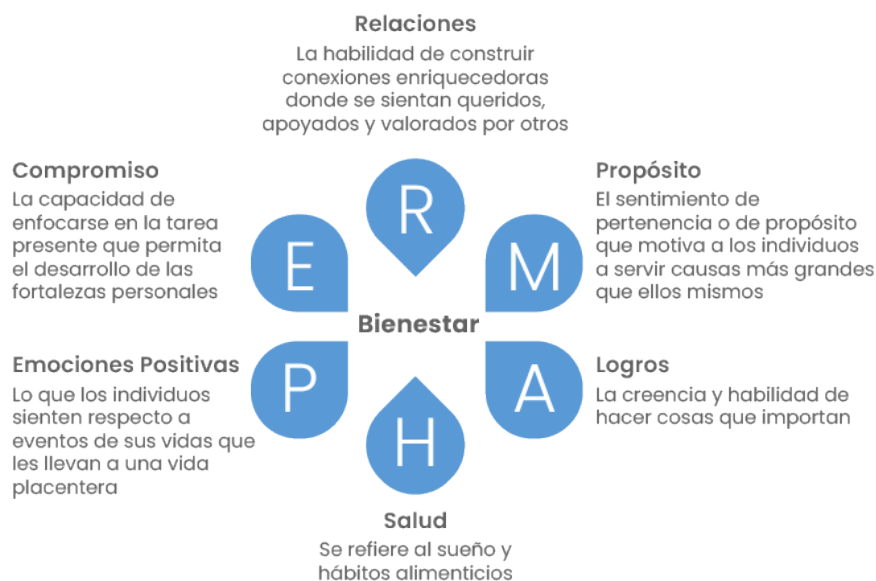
Relaciones
La habilidad de construir conexiones enriquecedoras donde se sientan queridos, apoyados y valorados por otros

Compromiso
La capacidad de enfocarse en la tarea presente que permita el desarrollo de las fortalezas personales

Propósito
El sentimiento de pertenencia o de propósito que motiva a los individuos a servir causas más grandes que ellos mismos

R

E

M

Bienestar

P

A

H

Emociones Positivas
Lo que los individuos sienten respecto a eventos de sus vidas que les llevan a una vida placentera

Logros
La creencia y habilidad de hacer cosas que importan

Salud
Se refiere al sueño y hábitos alimenticios